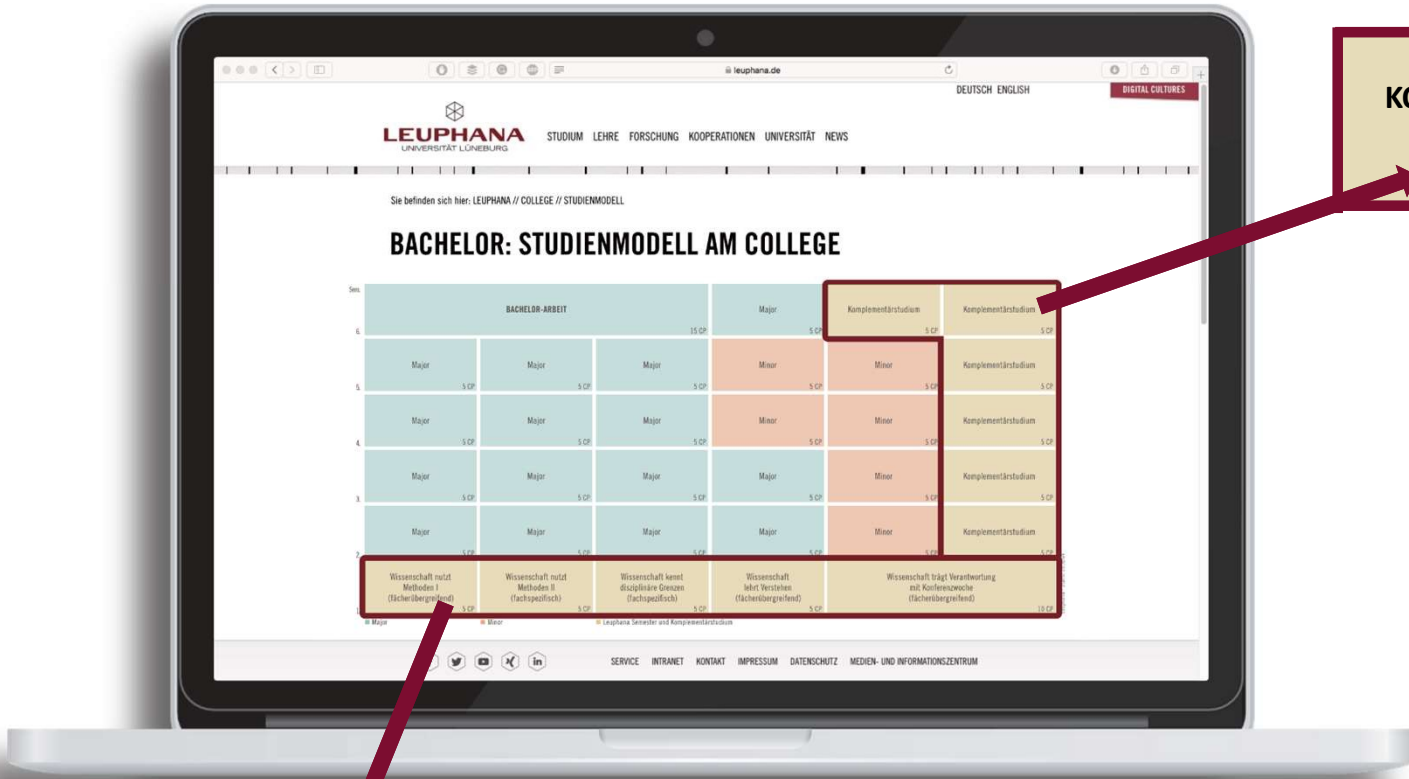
leuphana.de

DEUTSCH ENGLISH

DIGITAL CULTURES

LEUPHANA
UNIVERSITÄT LÜNEBURG

STUDIUM LEHRE FORSCHUNG KOOPERATIONEN UNIVERSITÄT NEWS

Sie befinden sich hier: LEUPHANA // COLLEGE // STUDIENMODELL

BACHELOR: STUDIENMODELL AM COLLEGE

| Sem. | | | | | | |
|---|---|---|---|---|---|---|
| 6. | BACHELOR-ARBEIT 15 CP | | | Major 5 CP | Komplementärstudium 5 CP | Komplementärstudium 5 CP |
| 5. | Major 5 CP | Major 5 CP | Major 5 CP | Minor 5 CP | Minor 5 CP | Komplementärstudium 5 CP |
| 4. | Major 5 CP | Major 5 CP | Major 5 CP | Minor 5 CP | Minor 5 CP | Komplementärstudium 5 CP |
| 3. | Major 5 CP | Major 5 CP | Major 5 CP | Major 5 CP | Minor 5 CP | Komplementärstudium 5 CP |
| 2. | Major 5 CP | Major 5 CP | Major 5 CP | Major 5 CP | Minor 5 CP | Komplementärstudium 5 CP |
| 1. | Wissenschaft nutzt Methoden I (fächerübergreifend) 5 CP | Wissenschaft nutzt Methoden II (fachspezifisch) 5 CP | Wissenschaft kennt disziplinäre Grenzen (fachspezifisch) 5 CP | Wissenschaft lehrt Verstehen (fächerübergreifend) 5 CP | Wissenschaft trägt Verantwortung mit Konferenzwoche (fächerübergreifend) 10 CP | |

Major Minor Leuphana Semester und Komplementärstudium

SERVICE INTRANET KONTAKT IMPRESSUM DATENSCHUTZ MEDIEN- UND INFORMATIONSZENTRUM

KO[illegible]